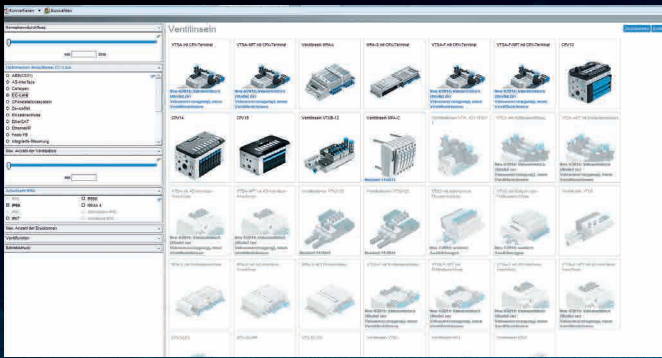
Ventilinseln

VTSA mit CPX-Terminal

VTSA-F mit CPX-Terminal

Ventilinsel MPA-L

MPA-S mit CPX-Terminal

VTSA-F mit CPX-Terminal

VTSA-F-MPT mit CPX-Terminal

CPV10

CPV14

CPV18

Ventilinsel VTUB-12

Ventilinsel MPA-C

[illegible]